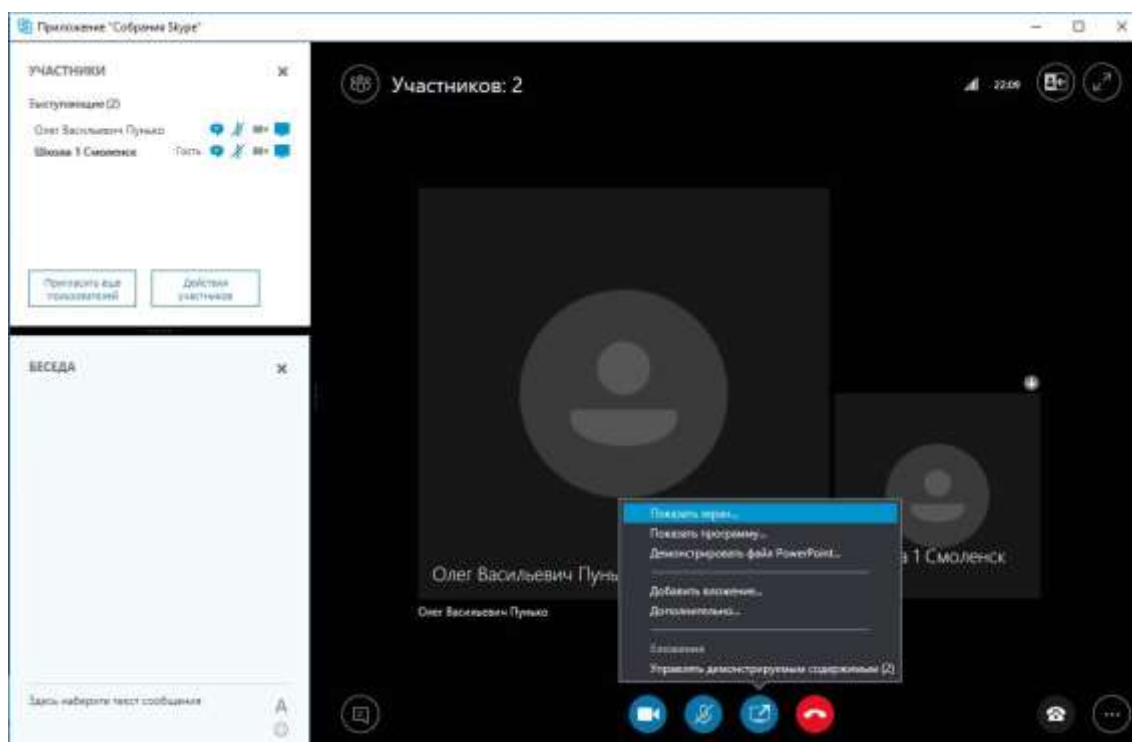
Приложение "Собрание Skype"

УЧАСТНИКИ

Выступающие (2)

Олег Васильевич Пунько

Школа 1 Смоленск Гость

Пригласить еще пользователей

Действия участников

БЕСЕДА

Здесь наберите текст сообщения

A

Участников: 2

22:09

Олег Васильевич Пунь

а 1 Смоленск

Олег Васильевич Пунько

Показать экран...

Показать программу...

Демонстрировать файл PowerPoint...

Добавить вложение...

Дополнительно...

Вложения

Управлять демонстрируемым содержимым (2)